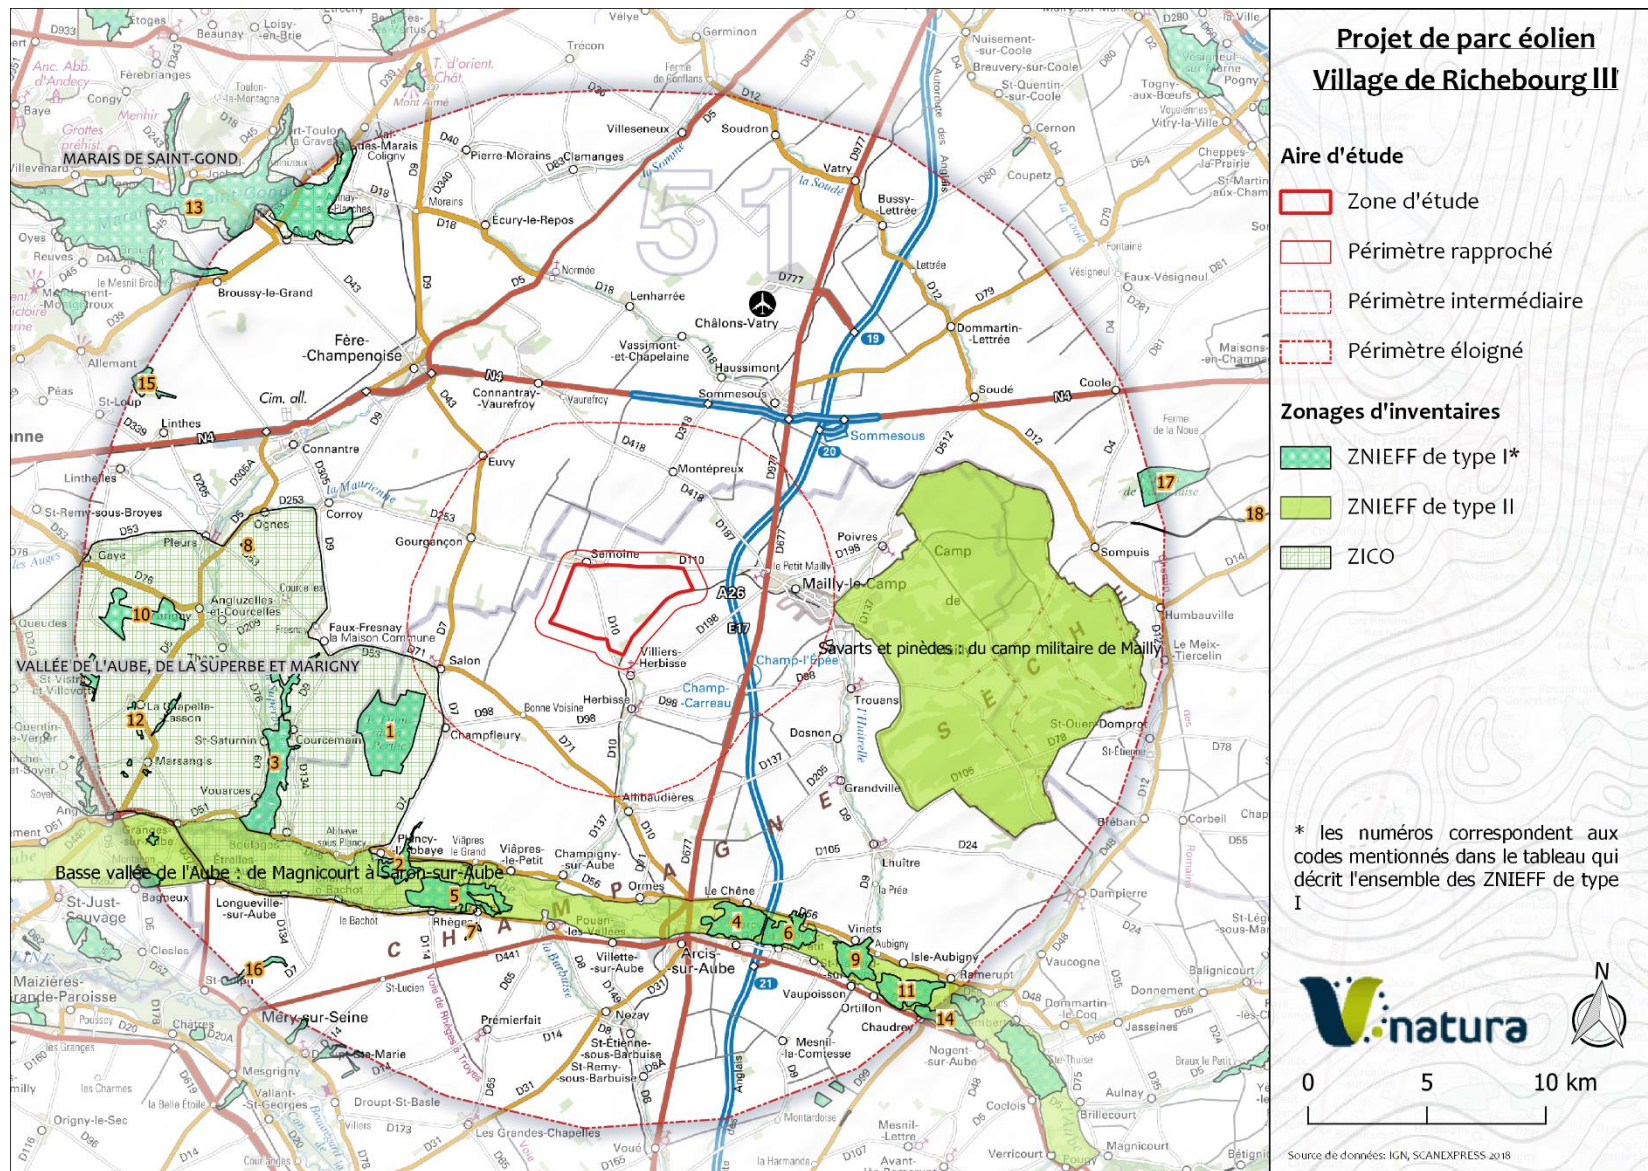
Projet de parc éolien
Village de Richebourg III

Aire d'étude
Zone d'étude
Périmètre rapproché
Périmètre intermédiaire
Périmètre éloigné

Zonages d'inventaires
ZNIEFF de type I*
ZNIEFF de type II
ZICO

* les numéros correspondent aux codes mentionnés dans le tableau qui décrit l'ensemble des ZNIEFF de type I

natura

N

0 5 10 km

Source de données: IGN, SCANEXPRESS 2018

MARAIS DE SAINT-GOND
VALLÉE DE L'AUBE, DE LA SUPERBE ET MARIGNY
Basse vallée de l'Aube : de Magnicourt à Saron-sur-Aube
Savarts et pinèdes : du camp militaire de Mailly
Camp de Mailly
CHAMPAGNE
51
1 2 3 4 5 6 7 8 9 10 11 12 13 14 15 16 17 18

Fère-Champenoise
Châlons-Vatry
Mailly-le-Camp
Arcis-sur-Aube
Méry-sur-Seine
Sommesous
Soudron
Vatry
Bussy-Lettrée
Lenharrée
Haussimont
Vassimont-et-Chapelaine
Connantray-Vaurefroy
Connantre
Euvy
Montépreux
Gourgançon
Semoine
Villiers-Herbisse
Salon
Champfleury
Herbisse
Champ-sur-Barse
Allibaudières
Poivres
Trouans
Dosnon
Grandville
Sompuis
Humbauville
Soudé
Coole
Dommartin-Lettrée
Lettrée
Ecury-le-Repos
Pierre-Morains
Clamanges
Villeseneux
Normée
Broussy-le-Grand
Linthes
Linthelles
Corroy
Ognes
Pleurs
Gaye
Anglure-et-Courcelles
Faux-Fresnay
St-Saturnin
Mœurs
Courcemain
Vouarces
Plancy-l'Abbaye
Viâpres-le-Petit
Champigny-sur-Aube
Ormes
Le Chêne
Vinets
Isle-Aubigny
Ramerupt
Ortillon
Chaudrey
Vaupoisson
Nozay
Villette-sur-Aube
Premierfait
Longueville-sur-Aube
Bagneux
St-Just-Sauvage
Maizières-la-Grande-Paroisse
Droupt-St-Basle
Mesnil-la-Comtesse
Nogent-sur-Aube
Dampierre
Vaucogne
Brébant
Corbeil
Lhuître
Allemant
St-Loup
Péas
Cernon
Coupetz
Sommesous
Vatry
D12 D5 D9 D18 D43 D7 D10 D137 D677 D977 D441 D31 N4 A26 E17 19 20 21